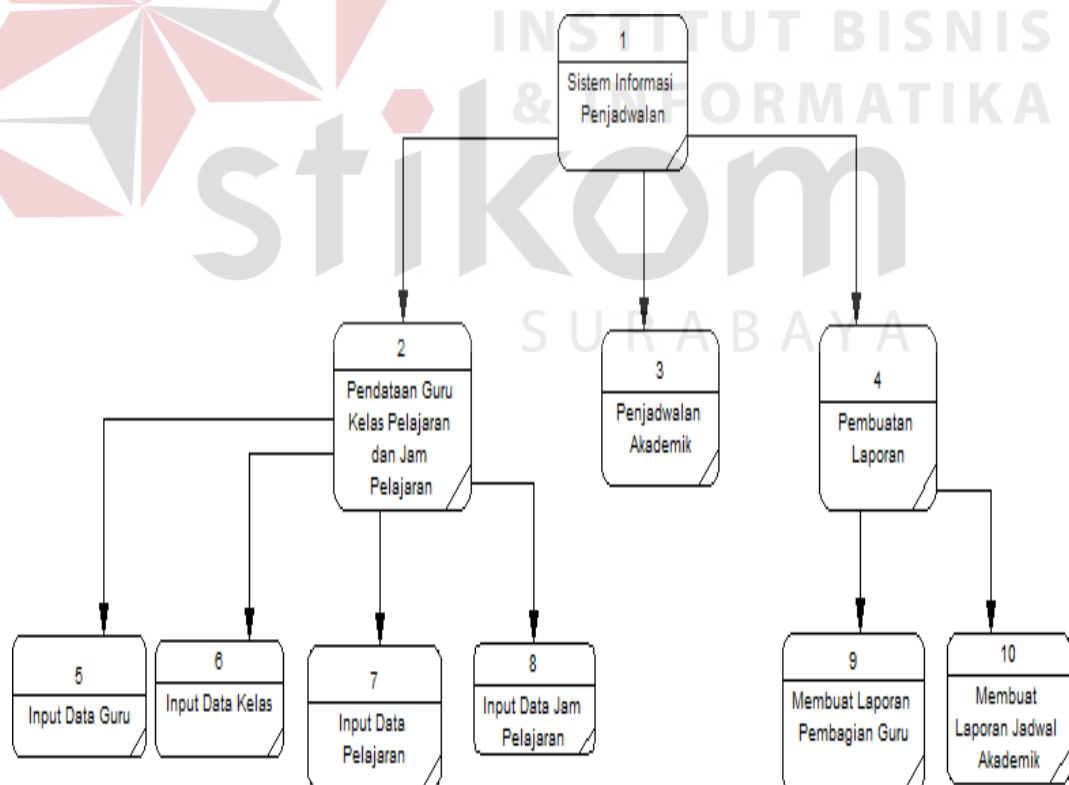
INSTITUT BISNIS & INFORMATIKA
stikom
SURABAYA

1
Sistem Informasi Penjadwalan

2
Pendataan Guru Kelas Pelajaran dan Jam Pelajaran

3
Penjadwalan Akademik

4
Pembuatan Laporan

5
Input Data Guru

6
Input Data Kelas

7
Input Data Pelajaran

8
Input Data Jam Pelajaran

9
Membuat Laporan Pembagian Guru

10
Membuat Laporan Jadwal Akademik